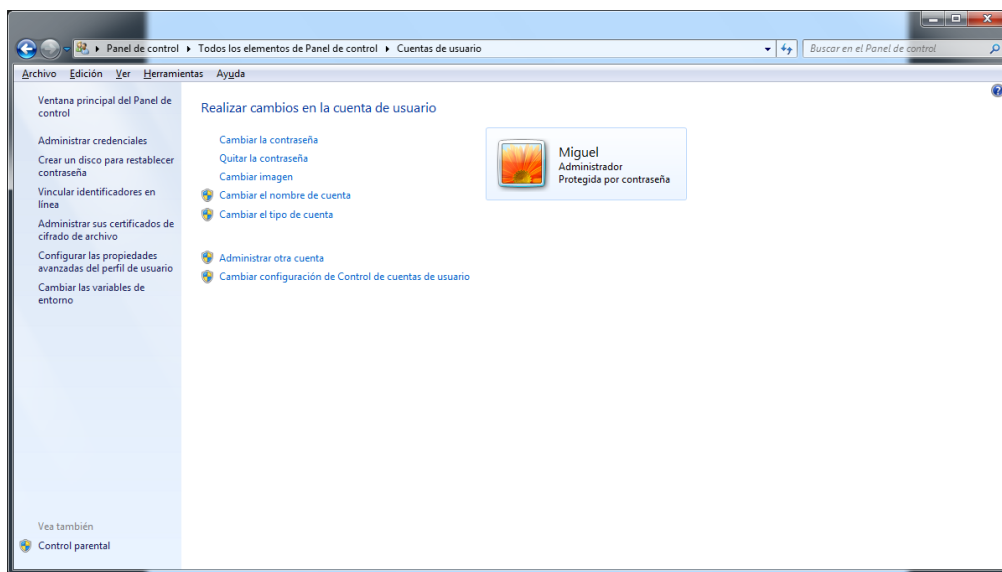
Panel de control ▸ Todos los elementos de Panel de control ▸ Cuentas de usuario

Buscar en el Panel de control

Archivo Edición Ver Herramientas Ayuda

Ventana principal del Panel de control

Administrar credenciales

Crear un disco para restablecer contraseña

Vincular identificadores en línea

Administrar sus certificados de cifrado de archivo

Configurar las propiedades avanzadas del perfil de usuario

Cambiar las variables de entorno

Realizar cambios en la cuenta de usuario

Cambiar la contraseña

Quitar la contraseña

Cambiar imagen

Cambiar el nombre de cuenta

Cambiar el tipo de cuenta

Administrar otra cuenta

Cambiar configuración de Control de cuentas de usuario

Miguel
Administrador
Protegida por contraseña

Vea también

Control parental